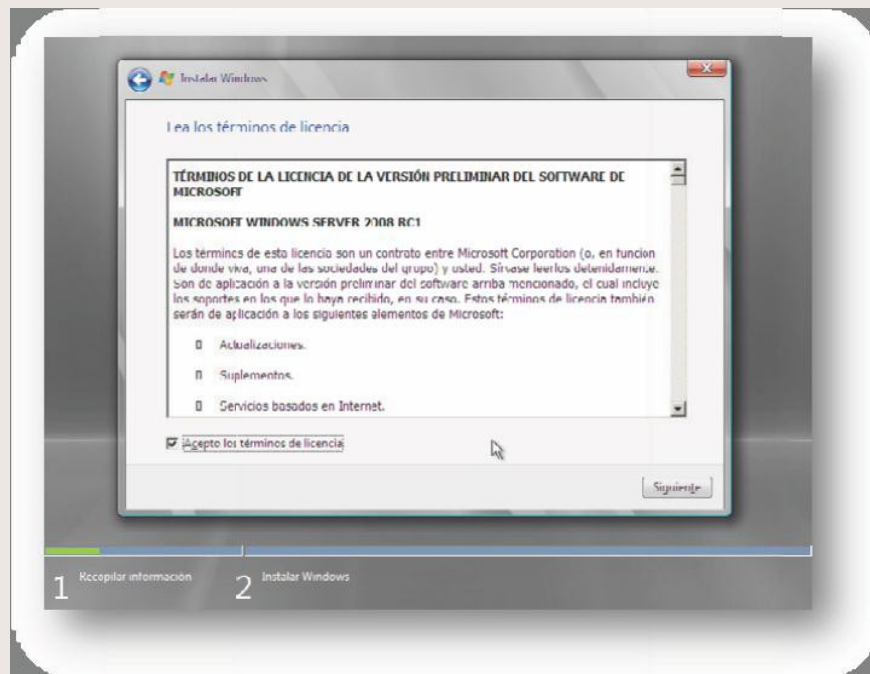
Instalar Windows

Lea los términos de licencia

TÉRMINOS DE LA LICENCIA DE LA VERSIÓN PRELIMINAR DEL SOFTWARE DE MICROSOFT

MICROSOFT WINDOWS SERVER 2008 RC1

Los términos de esta licencia son un contrato entre Microsoft Corporation (o, en función de donde viva, una de las sociedades del grupo) y usted. Sírvase leerlos detenidamente. Son de aplicación a la versión preliminar del software arriba mencionado, el cual incluye los soportes en los que lo haya recibido, en su caso. Estos términos de licencia también serán de aplicación a los siguientes elementos de Microsoft:

Actualizaciones.

Suplementos.

Servicios basados en Internet.

Acepto los términos de licencia

Siguiente

1 Recopilar información

2 Instalar Windows